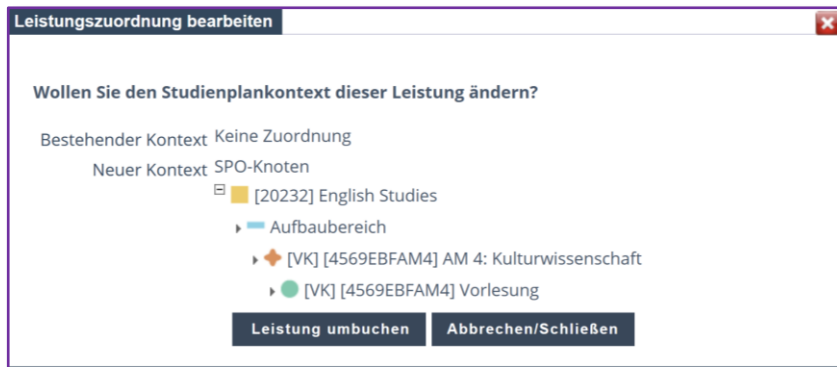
Leistungszuordnung bearbeiten

Wollen Sie den Studienplankontext dieser Leistung ändern?

Bestehender Kontext Keine Zuordnung

Neuer Kontext SPO-Knoten

[20232] English Studies

Aufbaubereich

[VK] [4569EBFAM4] AM 4: Kulturwissenschaft

[VK] [4569EBFAM4] Vorlesung

Leistung umbuchen

Abbrechen/Schließen